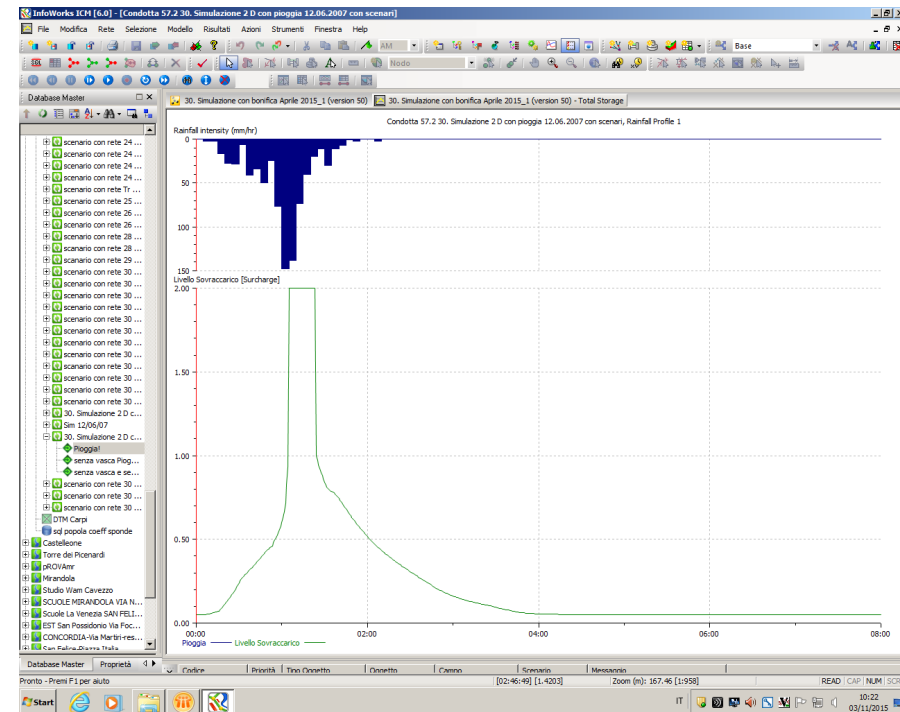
InfoWorks ICM [6.0] - [Condotta 57.2 30. Simulazione 2 D con pioggia 12.06.2007 con scenari]

File Modifica Rete Selezione Modello Risultati Azioni Strumenti Finestra Help

AM Base

Nodo

Database Master

scenario con rete 24 ...
scenario con rete 24 ...
scenario con rete 24 ...
scenario con rete 24 ...
scenario con rete Tr ...
scenario con rete 25 ...
scenario con rete 26 ...
scenario con rete 26 ...
scenario con rete 27 ...
scenario con rete 28 ...
scenario con rete 29 ...
scenario con rete 30 ...
scenario con rete 30 ...
scenario con rete 30 ...
scenario con rete 30 ...
scenario con rete 30 ...
scenario con rete 30 ...
scenario con rete 30 ...
scenario con rete 30 ...
scenario con rete 30 ...
scenario con rete 30 ...
scenario con rete 30 ...
30. Simulazione 2 D c...
Sim 12/06/07
30. Simulazione 2 D c...
Pioggia!
senza vasca Piog...
senza vasca e se...
scenario con rete 30 ...
scenario con rete 30 ...
scenario con rete 30 ...
DTM Carpi
sql popola coeff sponde
Castelleone
Torre dei Picenardi
pROVAmr
Mirandola
Studio Wam Cavezzo
SCUOLE MIRANDOLA VIA N...
Scuole La Venezia SAN FELI...
EST San Possidonio Via Foc...
CONCORDIA-Via Martiri-res...
San Felice-Piazza Italia

30. Simulazione con bonifica Aprile 2015_1 (version 50)
30. Simulazione con bonifica Aprile 2015_1 (version 50) - Total Storage

Condotta 57.2 30. Simulazione 2 D con pioggia 12.06.2007 con scenari, Rainfall Profile 1

Rainfall intensity (mm/hr)
0
50
100
150

Livello Sovraccarico [Surcharge]
2.00
1.50
1.00
0.50
0.00

00:00 02:00 04:00 06:00 08:00

Pioggia Livello Sovraccarico

Database Master Proprietà

Codice Priorità Tipo Oggetto Oggetto Campo Scenario Messaggio

Pronto - Premi F1 per aiuto [02:46:49] [1.4203] Zoom (m): 167.46 [1:958] READ CAP NUM SCR

Start IT 10:22 03/11/2015